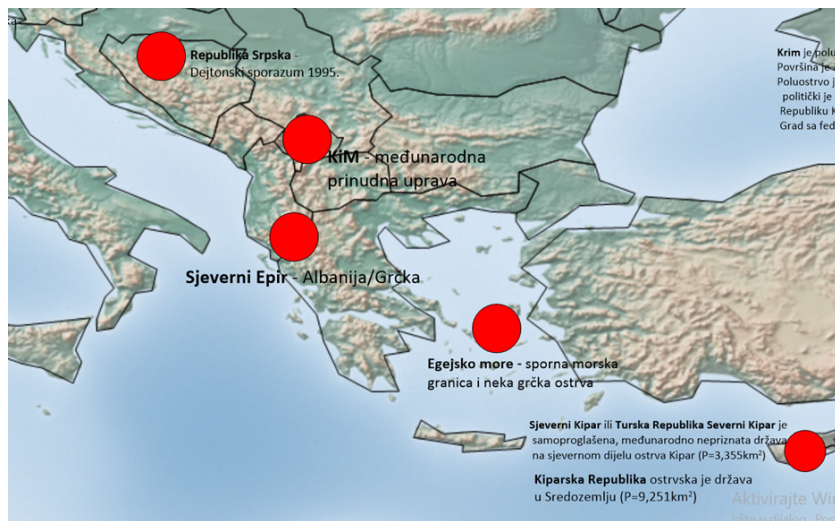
Republika Srpska - Dejtonski sporazum 1995.

KiM - međunarodna prinudna uprava

Sjeverni Epir - Albanija/Grčka

Egejsko more - sporna morska granica i neka grčka ostrva

Krim je polu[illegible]
Površina je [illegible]
Poluostrvo j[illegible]
politički je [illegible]
Republiku K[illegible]
Grad sa fed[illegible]

Sjeverni Kipar ili Turska Republika Severni Kipar je samoproglašena, međunarodno nepriznata država na sjevernom dijelu ostrva Kipar (P=3,355km²)

Kiparska Republika ostrvska je država u Sredozemlju (P=9,251km²)

Aktivirajte Wi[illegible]
Idite u dijalog Po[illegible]